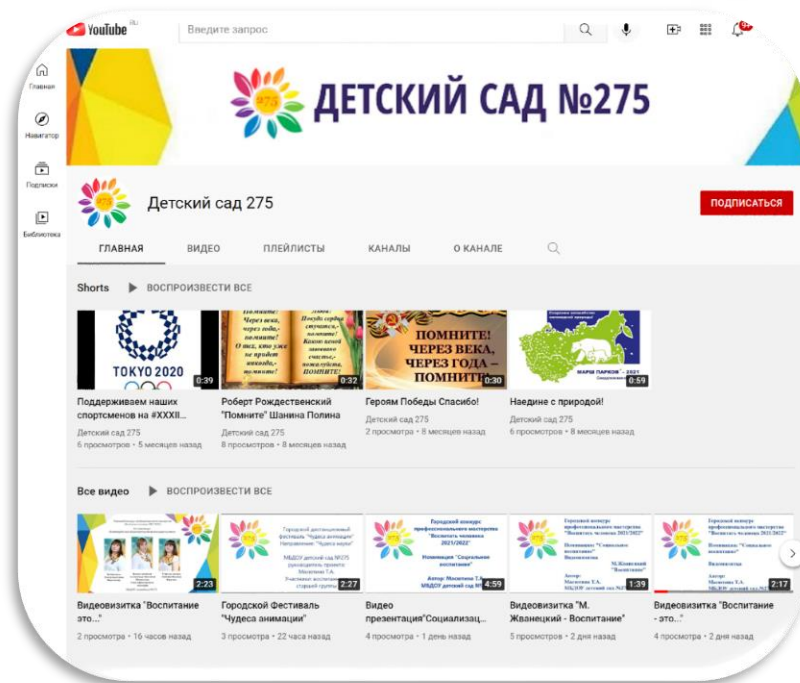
YouTube RU

Введите запрос

Главная

Навигатор

Подписки

Библиотека

273

ДЕТСКИЙ САД №275

Детский сад 275

ПОДПИСАТЬСЯ

ГЛАВНАЯ ВИДЕО ПЛЕЙЛИСТЫ КАНАЛЫ О КАНАЛЕ

Shorts ВОСПРОИЗВЕСТИ ВСЕ

TOKYO 2020
0:39
Поддерживаем наших спортсменов на #XXXII...
Детский сад 275
6 просмотров • 5 месяцев назад

Помните! Через века, через года, – помните! О тех, кто уже не придет никогда, – помните!
Люди! Покуда сердца стучатся, – помните! Какою ценой завоевано счастье, – пожалуйста, помните!
0:32
Роберт Рождественский "Помните" Шанина Полина
Детский сад 275
8 просмотров • 8 месяцев назад

ПОМНИТЕ! ЧЕРЕЗ ВЕКА, ЧЕРЕЗ ГОДА – ПОМНИТЕ!
0:30
Героям Победы Спасибо!
Детский сад 275
2 просмотра • 8 месяцев назад

МАРШ ПАРКОВ – 2021
0:59
Наедине с природой!
Детский сад 275
6 просмотров • 8 месяцев назад

Все видео ВОСПРОИЗВЕСТИ ВСЕ

2:23
Видеовизитка "Воспитание это..."
2 просмотра • 16 часов назад

Городской дистанционный фестиваль "Чудеса анимации" Направление: "Чудеса науки" МБДОУ детский сад №275 руководитель проекта Мясютина Т.А.
2:27
Городской Фестиваль "Чудеса анимации"
3 просмотра • 22 часа назад

Городской конкурс профессионального мастерства "Воспитать человека 2021/2022" Номинация "Социальное воспитание" Автор: Мясютина Т.А.
4:59
Видео презентация"Социализац...
4 просмотра • 1 день назад

Городской конкурс профессионального мастерства "Воспитать человека 2021/2022" Номинация: "Социальное воспитание" М.Жванецкий "Воспитание"
1:39
Видеовизитка "М. Жванецкий - Воспитание"
5 просмотров • 2 дня назад

Городской конкурс профессионального мастерства "Воспитать человека 2021/2022" Номинация: "Социальное воспитание" Видеовизитка
2:17
Видеовизитка "Воспитание - это..."
4 просмотра • 2 дня назад